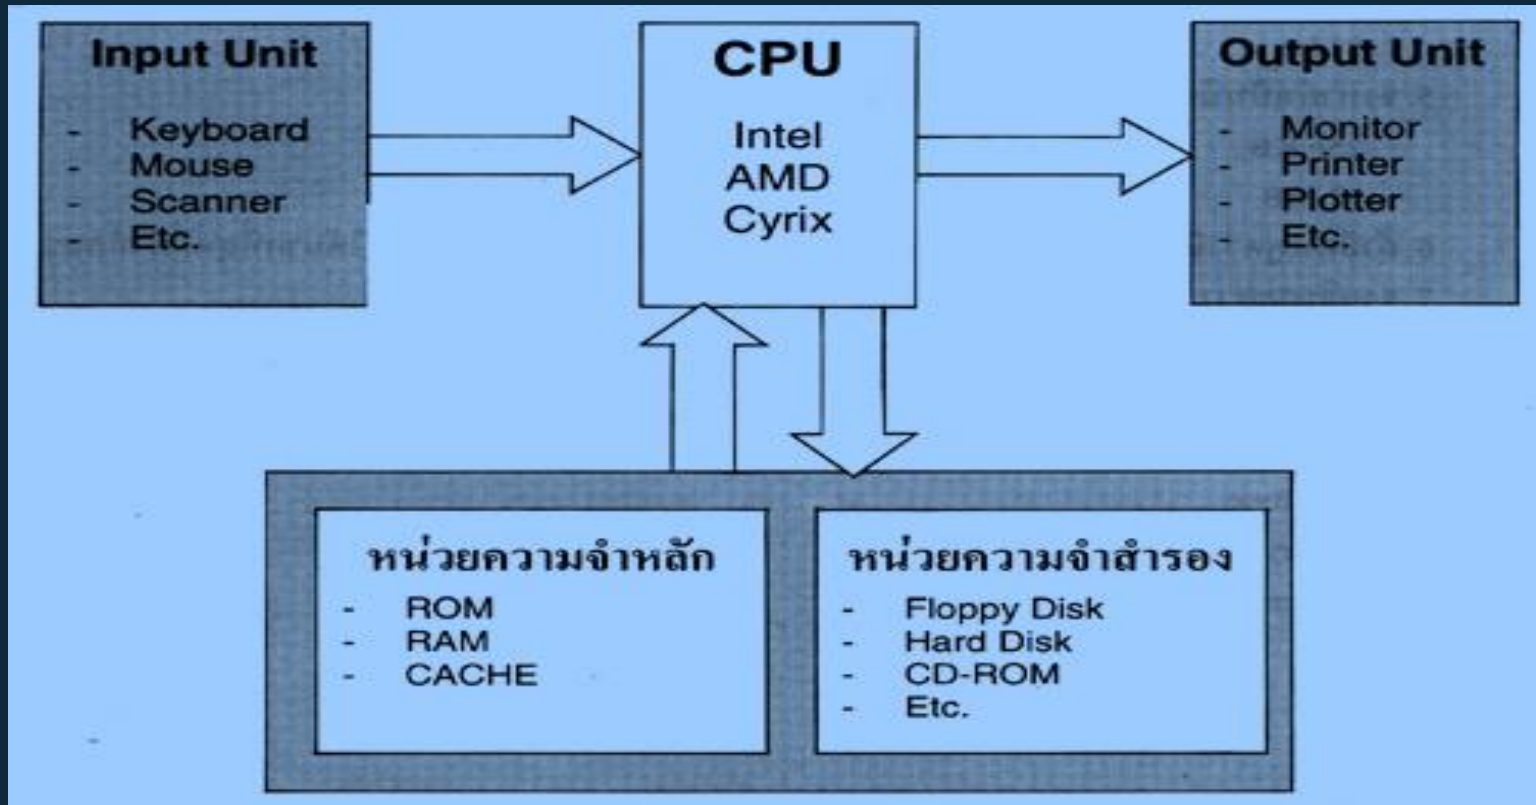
Input Unit
- Keyboard
- Mouse
- Scanner
- Etc.

CPU
Intel
AMD
Cyrix

Output Unit
- Monitor
- Printer
- Plotter
- Etc.

หน่วยความจำหลัก
- ROM
- RAM
- CACHE

หน่วยความจำสำรอง
- Floppy Disk
- Hard Disk
- CD-ROM
- Etc.